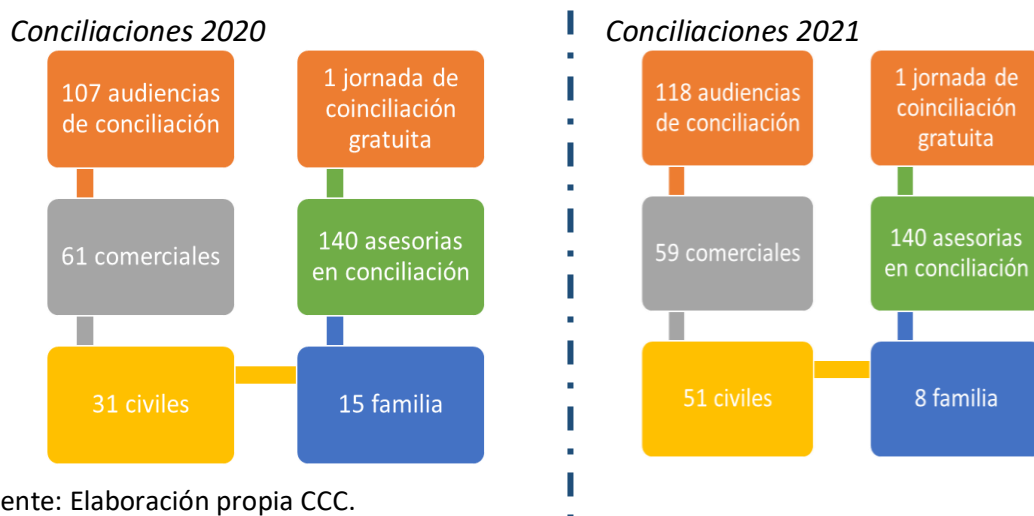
Conciliaciones 2020

107 audiencias de conciliación

1 jornada de coinciliación gratuita

61 comerciales

140 asesorias en conciliación

31 civiles

15 familia

Conciliaciones 2021

118 audiencias de conciliación

1 jornada de coinciliación gratuita

59 comerciales

140 asesorias en conciliación

51 civiles

8 familia

ente: Elaboración propia CCC.